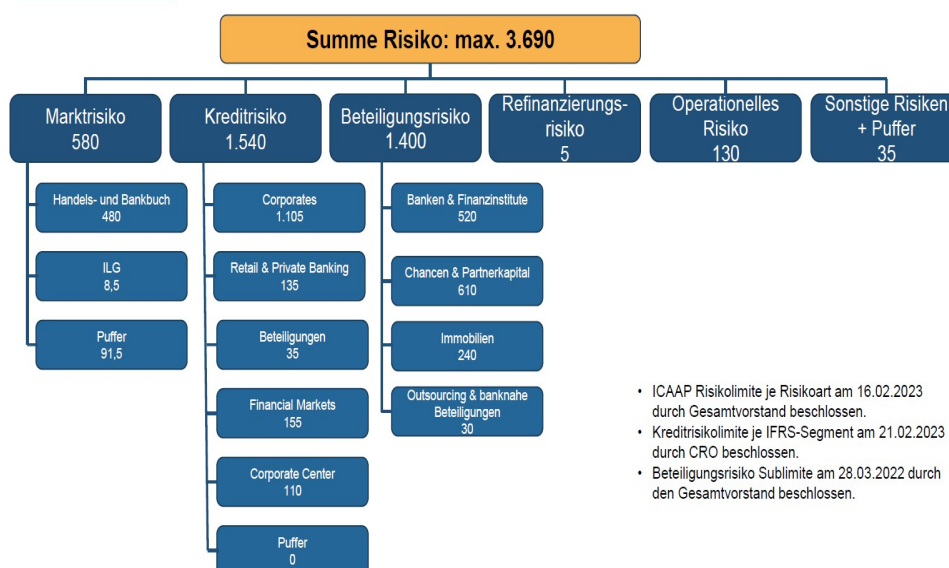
Summe Risiko: max. 3.690

Marktrisiko
580

Kreditrisiko
1.540

Beteiligungsrisiko
1.400

Refinanzierungsrisiko
5

Operationelles Risiko
130

Sonstige Risiken + Puffer
35

Handels- und Bankbuch
480

ILG
8,5

Puffer
91,5

Corporates
1.105

Retail & Private Banking
135

Beteiligungen
35

Financial Markets
155

Corporate Center
110

Puffer
0

Banken & Finanzinstitute
520

Chancen & Partnerkapital
610

Immobilien
240

Outsourcing & banknahe Beteiligungen
30

• ICAAP Risikolimite je Risikoart am 16.02.2023 durch Gesamtvorstand beschlossen.
• Kreditrisikolimite je IFRS-Segment am 21.02.2023 durch CRO beschlossen.
• Beteiligungsrisiko Sublimite am 28.03.2022 durch den Gesamtvorstand beschlossen.